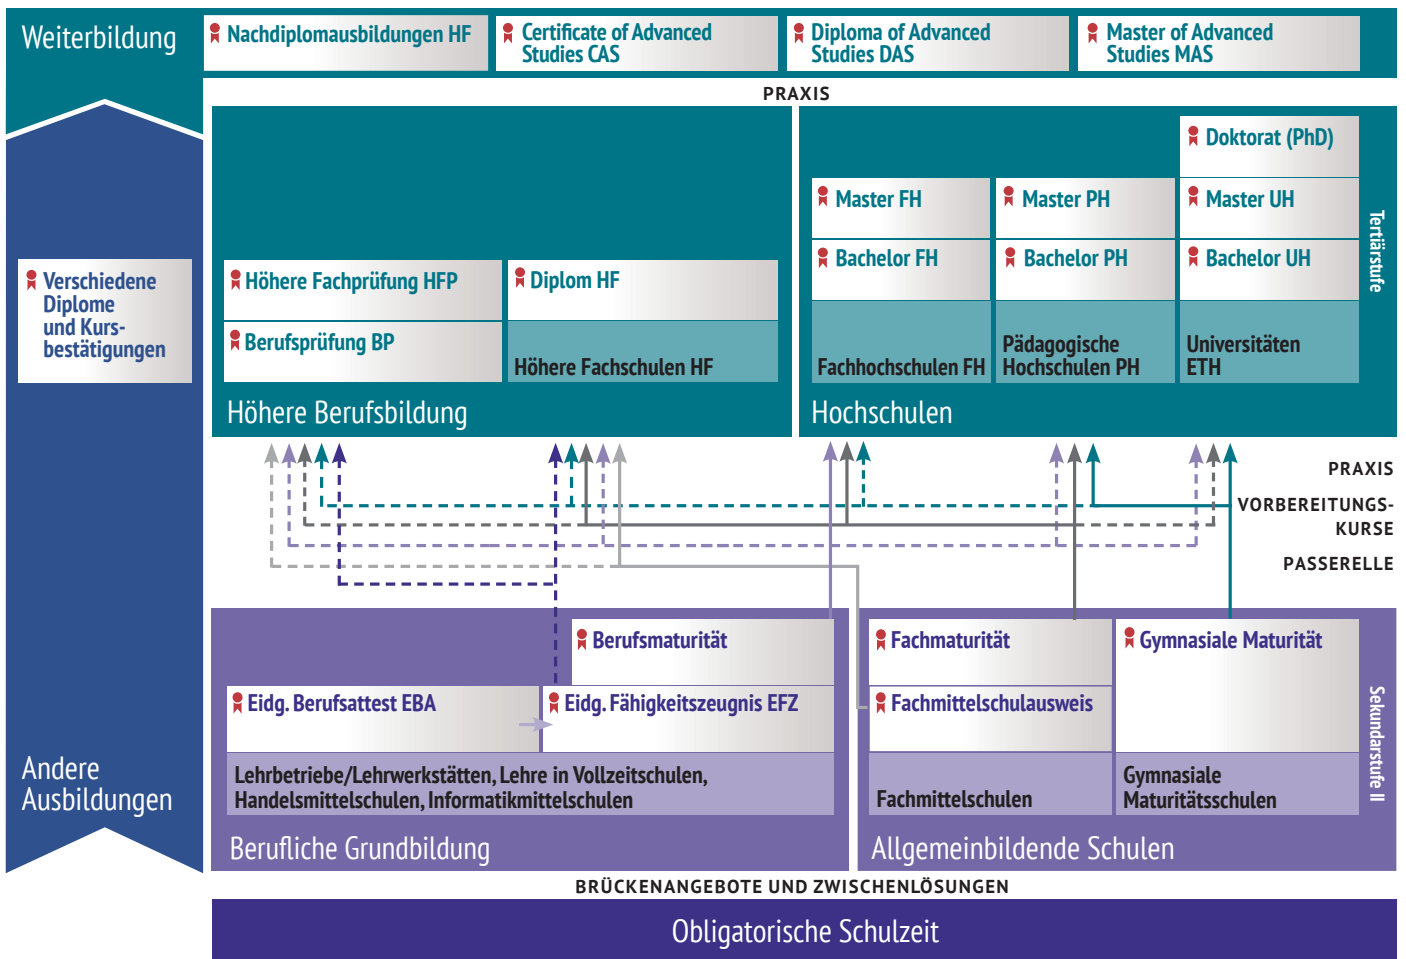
Weiterbildung

Nachdiplomausbildungen HF

Certificate of Advanced Studies CAS

Diploma of Advanced Studies DAS

Master of Advanced Studies MAS

PRAXIS

Verschiedene Diplome und Kursbestätigungen

Höhere Fachprüfung HFP

Diplom HF

Berufsprüfung BP

Höhere Fachschulen HF

Höhere Berufsbildung

Doktorat (PhD)

Master FH

Master PH

Master UH

Bachelor FH

Bachelor PH

Bachelor UH

Fachhochschulen FH

Pädagogische Hochschulen PH

Universitäten ETH

Hochschulen

Tertiärstufe

PRAXIS

VORBEREITUNGSKURSE

PASSERELLE

Berufsmaturität

Eidg. Berufsattest EBA

Eidg. Fähigkeitszeugnis EFZ

Lehrbetriebe/Lehrwerkstätten, Lehre in Vollzeitschulen, Handelsmittelschulen, Informatikmittelschulen

Berufliche Grundbildung

Fachmaturität

Gymnasiale Maturität

Fachmittelschulausweis

Fachmittelschulen

Gymnasiale Maturitätsschulen

Allgemeinbildende Schulen

Sekundarstufe II

Andere Ausbildungen

BRÜCKENANGEBOTE UND ZWISCHENLÖSUNGEN

Obligatorische Schulzeit